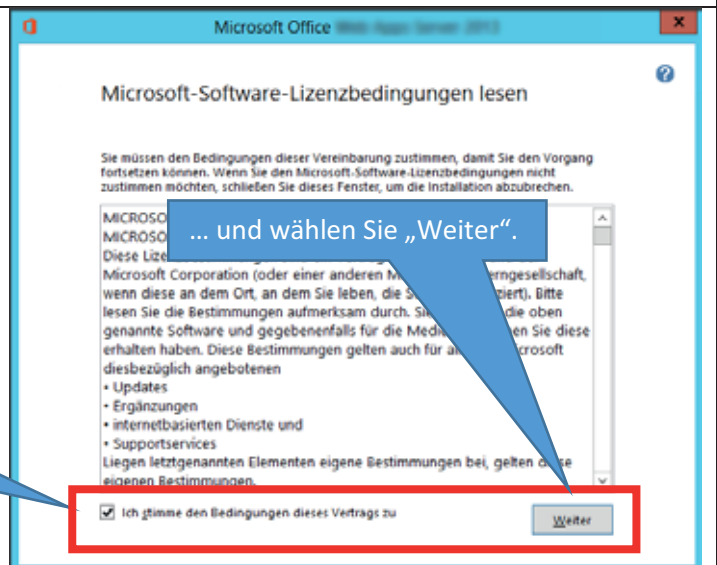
Microsoft Office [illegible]

Microsoft-Software-Lizenzbedingungen lesen

Sie müssen den Bedingungen dieser Vereinbarung zustimmen, damit Sie den Vorgang fortsetzen können. Wenn Sie den Microsoft-Software-Lizenzbedingungen nicht zustimmen möchten, schließen Sie dieses Fenster, um die Installation abzubrechen.

MICROSO
MICROSO
Diese Lize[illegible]
Microsoft Corporation (oder einer anderen M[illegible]erngesellschaft, wenn diese an dem Ort, an dem Sie leben, die S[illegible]ziert). Bitte lesen Sie die Bestimmungen aufmerksam durch. Si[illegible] die oben genannte Software und gegebenenfalls für die Medi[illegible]en Sie diese erhalten haben. Diese Bestimmungen gelten auch für a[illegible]rosoft diesbezüglich angebotenen
• Updates
• Ergänzungen
• internetbasierten Dienste und
• Supportservices
Liegen letztgenannten Elementen eigene Bestimmungen bei, gelten d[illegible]se eigenen Bestimmungen.

… und wählen Sie „Weiter".

Ich stimme den Bedingungen dieses Vertrags zu

Weiter